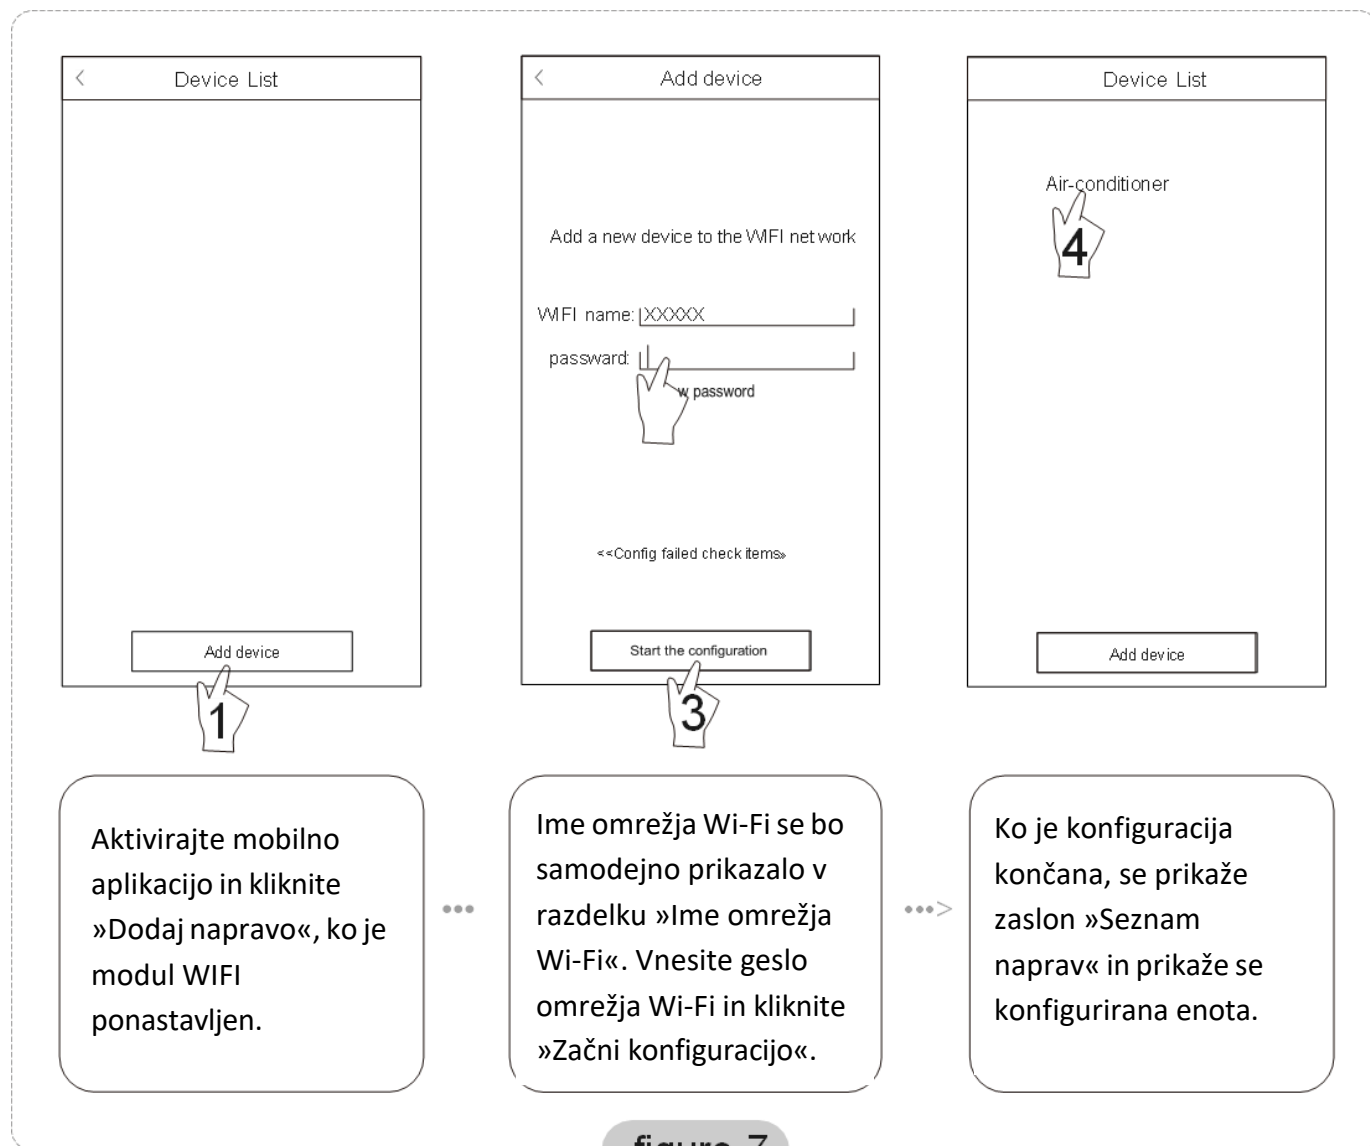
<

Device List

Add device

1

<

Add device

Add a new device to the WIFI net work

WIFI name: XXXXX

passward:

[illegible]w password

<<Config failed check items»

Start the configuration

3

Device List

Air-conditioner

4

Add device

Aktivirajte mobilno aplikacijo in kliknite »Dodaj napravo«, ko je modul WIFI ponastavljen.

Ime omrežja Wi-Fi se bo samodejno prikazalo v razdelku »Ime omrežja Wi-Fi«. Vnesite geslo omrežja Wi-Fi in kliknite »Začni konfiguracijo«.

Ko je konfiguracija končana, se prikaže zaslon »Seznam naprav« in prikaže se konfigurirana enota.

figure 7